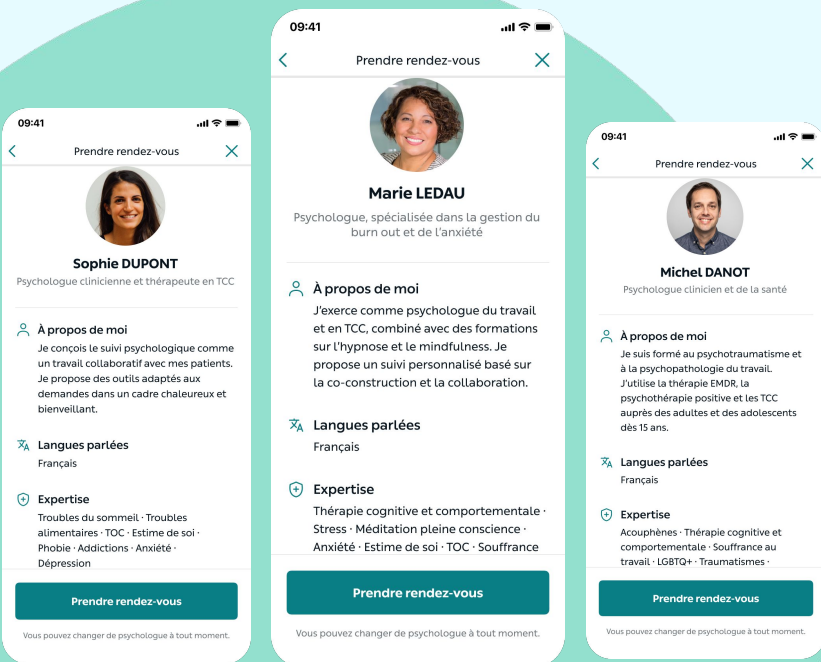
09:41

Prendre rendez-vous

Sophie DUPONT

Psychologue clinicienne et thérapeute en TCC

À propos de moi

Je conçois le suivi psychologique comme un travail collaboratif avec mes patients. Je propose des outils adaptés aux demandes dans un cadre chaleureux et bienveillant.

Langues parlées

Français

Expertise

Troubles du sommeil · Troubles alimentaires · TOC · Estime de soi · Phobie · Addictions · Anxiété · Dépression

Prendre rendez-vous

Vous pouvez changer de psychologue à tout moment.

09:41

Prendre rendez-vous

Marie LEDAU

Psychologue, spécialisée dans la gestion du burn out et de l'anxiété

À propos de moi

J'exerce comme psychologue du travail et en TCC, combiné avec des formations sur l'hypnose et le mindfulness. Je propose un suivi personnalisé basé sur la co-construction et la collaboration.

Langues parlées

Français

Expertise

Thérapie cognitive et comportementale · Stress · Méditation pleine conscience · Anxiété · Estime de soi · TOC · Souffrance

Prendre rendez-vous

Vous pouvez changer de psychologue à tout moment.

09:41

Prendre rendez-vous

Michel DANOT

Psychologue clinicien et de la santé

À propos de moi

Je suis formé au psychotraumatisme et à la psychopathologie du travail. J'utilise la thérapie EMDR, la psychothérapie positive et les TCC auprès des adultes et des adolescents dès 15 ans.

Langues parlées

Français

Expertise

Acouphènes · Thérapie cognitive et comportementale · Souffrance au travail · LGBTQ+ · Traumatismes ·

Prendre rendez-vous

Vous pouvez changer de psychologue à tout moment.